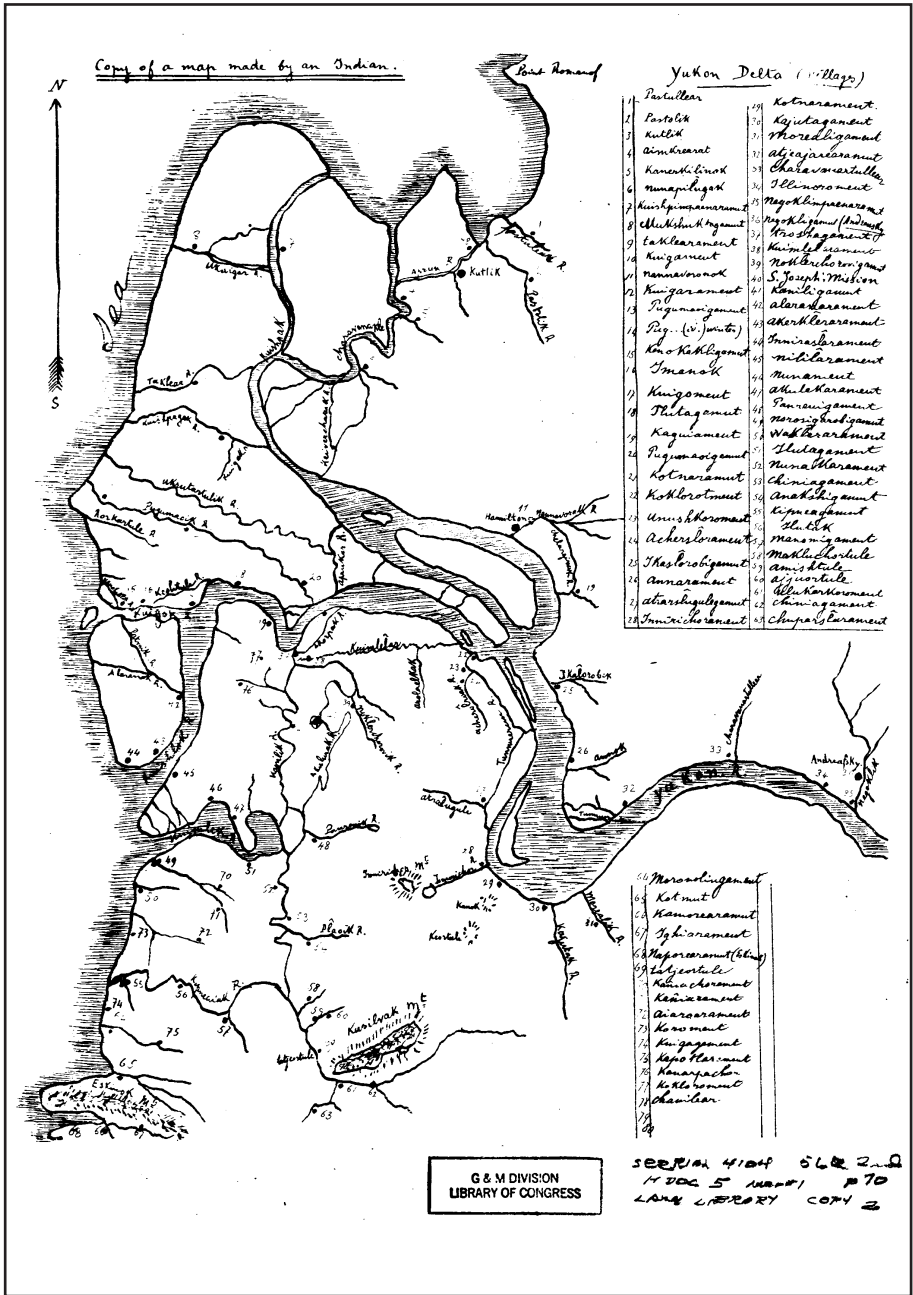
Copy of a map made by an Indian.

Yukon Delta (Villages)

| | | | |
|---|---|---|---|
| 1 | Pastullear | 29 | Kotnarament |
| 2 | Pastolik | 30 | Kajutagament |
| 3 | Kutlik | 31 | Whorealigament |
| 4 | Aimhrearat | 32 | Atjeajarearament |
| 5 | Kanerkhilinok | 33 | Charavnaertullear |
| 6 | Numapilugak | 34 | Illinorament |
| 7 | Kuishpimpaenarament | 35 | Nagoklimpaenarams |
| 8 | Akukshuktugament | 36 | Nagokligamut (Andreafsky) |
| 9 | Takklearament | 37 | Knoshagament |
| 10 | Kuigament | 38 | Kuimlelrament |
| 11 | Nennavoronok | 39 | Nothlerchorongamt |
| 12 | Kuigarament | 40 | S. Joseph Mission |
| 13 | Pugumorigament | 41 | Kamiligament |
| 14 | Pug..(w.winter) | 42 | Alarakarament |
| 15 | Kono Kakligamut | 43 | Akerklearament |
| 16 | Imenok | 44 | Inmiraslarament |
| 17 | Kuigament | 45 | Nililarament |
| 18 | Thlagament | 46 | Munament |
| 19 | Kaguiament | 47 | Athlekarament |
| 20 | Pugumaoigament | 48 | Panreuigament |
| 21 | Kotnaramut | 49 | Norosighrobigament |
| 22 | Kohklorotmeut | 50 | Wahklerarament |
| 23 | Unushkoromeut | 51 | Iludagament |
| 24 | Achersloramuth | 52 | Nunaklarament |
| 25 | Ikaslorobigamut | 53 | Chiniagament |
| 26 | Annarament | 54 | Anekshigament |
| 27 | Atiarsluguligamut | 55 | Kipneagament |
| 28 | Inmirichorament | 56 | Ihutik |
| | | 57 | Manomigament |
| | | 58 | Makluchorlule |
| | | 59 | Amishtule |
| | | 60 | Ajjuortule |
| | | 61 | Allukarhoromeut |
| | | 62 | Chiniagament |
| | | 63 | Chuparslarament |

Point Romanof
Kutlik
Azzun R.
Pastolik R.
Ukuiger R.
Kuskak
Chirasvaneatle
Nunvenanok R.
Takklear R.
Kuiginagak R.
Kuigak
Ukkoutarhatlik R.
Korkarlik R.
Pugumacik R.
Lebhok R.
Kuigok R.
Akrenok R.
Hamiltons
Nunvenapak R.
Kuiglashik R.
Kunalelear
Andreafsky
Ikalorobik
Yukon R.
Atriaguale
Inmiricks Mt.
Kusilvak Mt.
Kuzeinak R.
Eskinok Mt.
Placik R.

64 Moronolingament
65 Kotmut
66 Kamorearamut
67 Iglisrament
68 Naporcearamut (Whalimy)
69 Latjeortule
70 Kanachorament
71 Kemixarament
72 Aiaroarament
73 Kosoment
74 Kuigagament
75 Kepo Klarament
76 Konarpachor
77 Kokloroment
78 Chamilear
79

G & M DIVISION
LIBRARY OF CONGRESS

SERIAL 4164 56 2nd
H DOC 5 PART 1 P70
LAND LIBRARY COPY 2